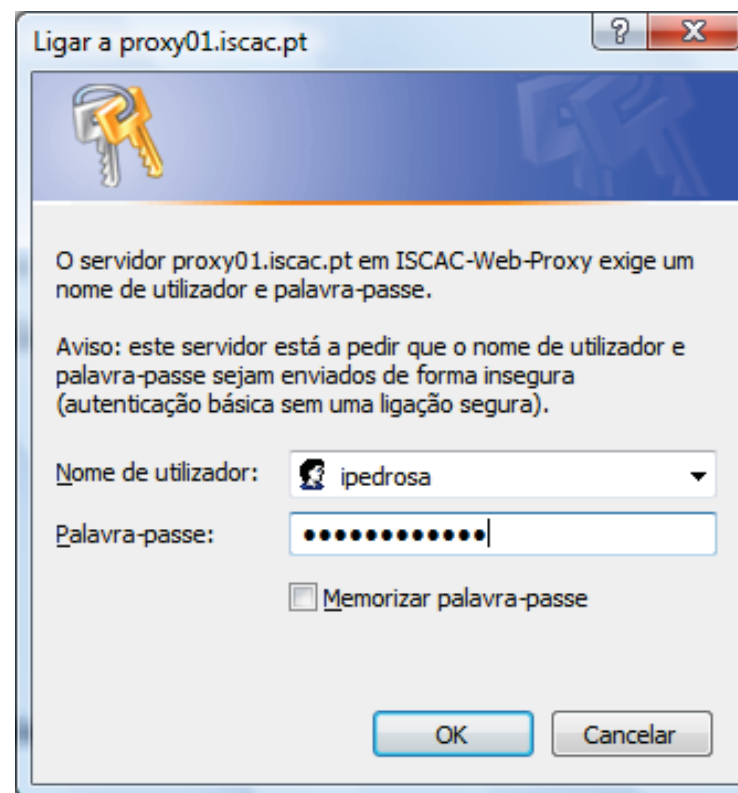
Ligar a proxy01.iscac.pt

?

X

O servidor proxy01.iscac.pt em ISCAC-Web-Proxy exige um nome de utilizador e palavra-passe.

Aviso: este servidor está a pedir que o nome de utilizador e palavra-passe sejam enviados de forma insegura (autenticação básica sem uma ligação segura).

Nome de utilizador: ipedrosa

Palavra-passe: ●●●●●●●●●●●●

Memorizar palavra-passe

OK

Cancelar